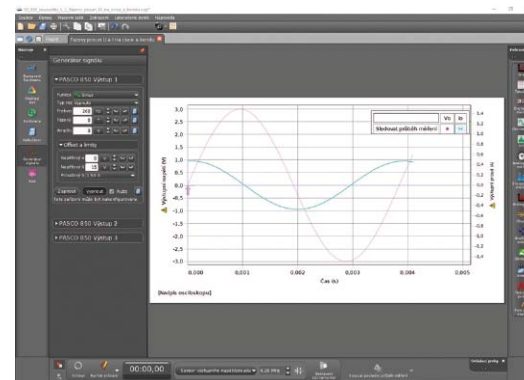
Soubor Úpravy Nastavení Zobrazení Laboratorní deník Nápověda

Fázový posun U a I na cívce a kondu

Generátor signálu

PASCO 850 Výstup 1

PASCO 850 Výstup 2

PASCO 850 Výstup 3

Zapnout Vypnout Auto

3.0
2.5
2.0
1.5
1.0
0.5
0.0
-0.5
-1.0
-1.5
-2.0
-2.5
-3.0

Výstupní napětí (V)

Výstupní proud (A)

0.4
0.3
0.2
0.1
0.0
-0.1
-0.2
-0.3
-0.4

Sledovat příštích měření

0.000 0.001 0.002 0.003 0.004 0.005

Čas (s)

[Nadpis osciloskopu]

00:00,00